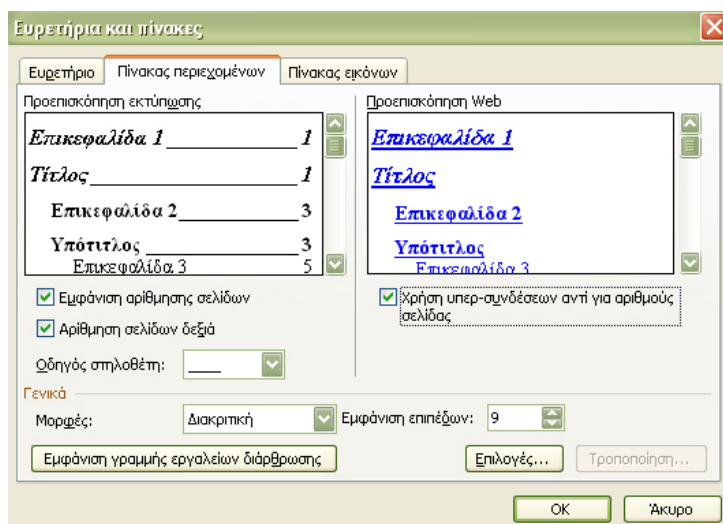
Ευρετήρια και πίνακες

Ευρετήριο | Πίνακας περιεχομένων | Πίνακας εικόνων

Προεπισκόπηση εκτύπωσης

Επικεφαλίδα 1 ______________ 1
Τίτλος ______________ 1
Επικεφαλίδα 2 ______________ 3
Υπότιτλος ______________ 3
Επικεφαλίδα 3 ______________ 5

Προεπισκόπηση Web

Επικεφαλίδα 1
Τίτλος
Επικεφαλίδα 2
Υπότιτλος
Επικεφαλίδα 3

Εμφάνιση αρίθμησης σελίδων

Αρίθμηση σελίδων δεξιά

Οδηγός στηλοθέτη: ____

Χρήση υπερ-συνδέσεων αντί για αριθμούς σελίδας

Γενικά

Μορφές: Διακριτική

Εμφάνιση επιπέδων: 9

Εμφάνιση γραμμής εργαλείων διάρθρωσης

Επιλογές...

Τροποποίηση...

OK

Άκυρο